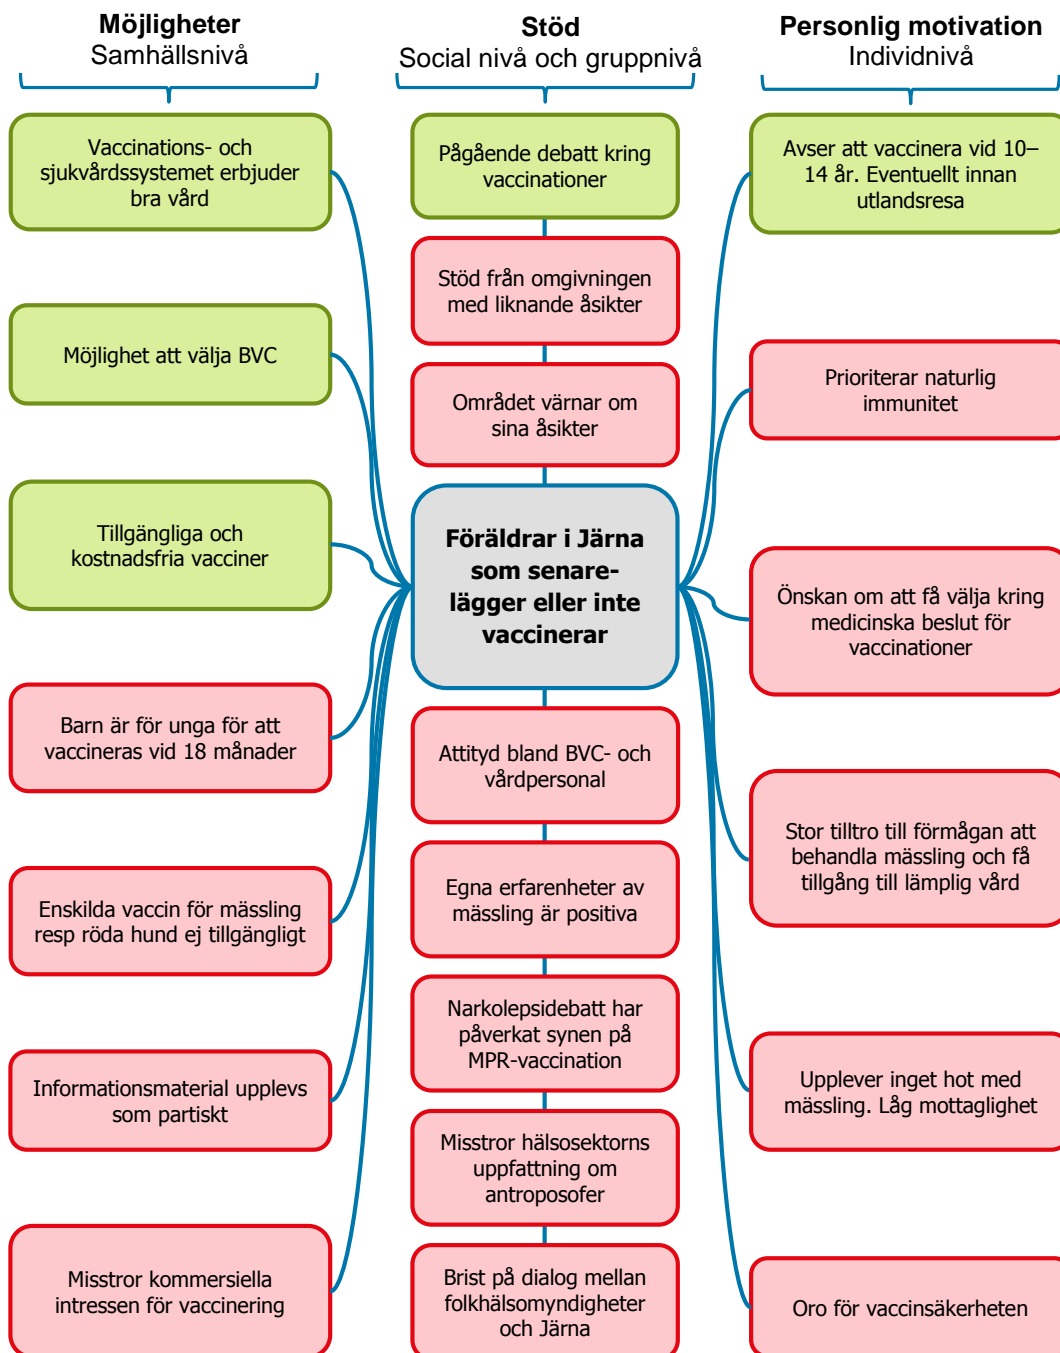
**Möjligheter**
Samhällsnivå

**Stöd**
Social nivå och gruppnivå

**Personlig motivation**
Individnivå

Vaccinations- och sjukvårdssystemet erbjuder bra vård

Möjlighet att välja BVC

Tillgängliga och kostnadsfria vacciner

Barn är för unga för att vaccineras vid 18 månader

Enskilda vaccin för mässling resp röda hund ej tillgängligt

Informationsmaterial upplevs som partiskt

Misstror kommersiella intressen för vaccinering

Pågående debatt kring vaccinationer

Stöd från omgivningen med liknande åsikter

Området värnar om sina åsikter

**Föräldrar i Järna som senarelägger eller inte vaccinerar**

Attityd bland BVC- och vårdpersonal

Egna erfarenheter av mässling är positiva

Narkolepsidebatt har påverkat synen på MPR-vaccination

Misstror hälsosektorns uppfattning om antroposofer

Brist på dialog mellan folkhälsomyndigheter och Järna

Avser att vaccinera vid 10–14 år. Eventuellt innan utlandsresa

Prioriterar naturlig immunitet

Önskan om att få välja kring medicinska beslut för vaccinationer

Stor tilltro till förmågan att behandla mässling och få tillgång till lämplig vård

Upplever inget hot med mässling. Låg mottaglighet

Oro för vaccinsäkerheten